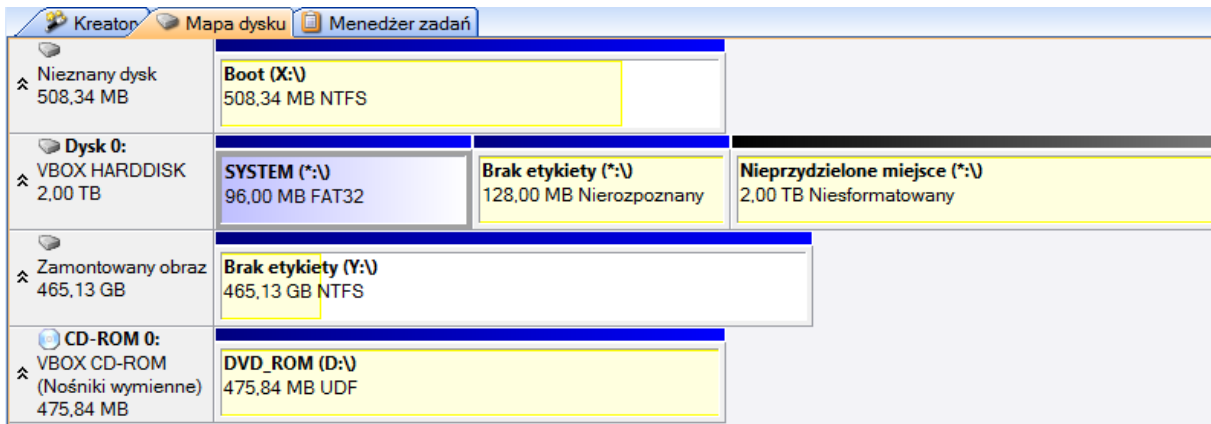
Kreator Mapa dysku Menedżer zadań

Nieznany dysk
508,34 MB

Boot (X:\)
508,34 MB NTFS

Dysk 0:
VBOX HARDDISK
2,00 TB

SYSTEM (*:\)
96,00 MB FAT32

Brak etykiety (*:\)
128,00 MB Nierozpoznany

Nieprzydzielone miejsce (*:\)
2,00 TB Niesformatowany

Zamontowany obraz
465,13 GB

Brak etykiety (Y:\)
465,13 GB NTFS

CD-ROM 0:
VBOX CD-ROM
(Nośniki wymienne)
475,84 MB

DVD_ROM (D:\)
475,84 MB UDF